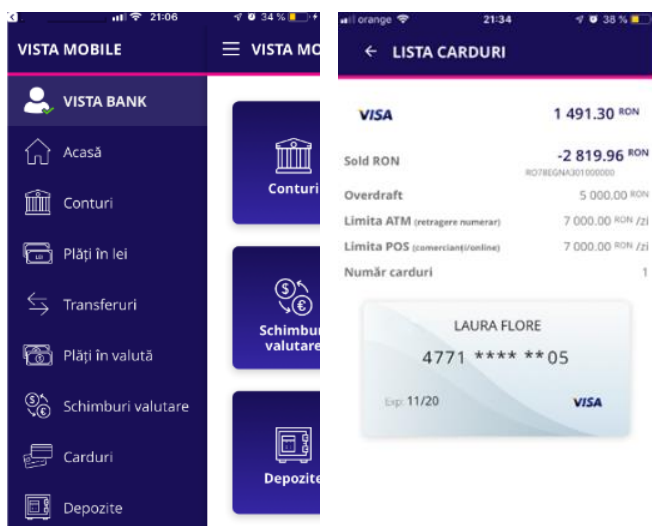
21:06 34 %

VISTA MOBILE

VISTA MO

VISTA BANK

Acasă

Conturi

Plăți în lei

Transferuri

Plăți în valută

Schimburi valutare

Carduri

Depozite

Conturi

Schimburi valutare

Depozite

orange 21:34 38 %

← LISTA CARDURI

VISA 1 491.30 RON

Sold RON -2 819.96 RON
RO78EGNA301000000

Overdraft 5 000.00 RON

Limita ATM (retragere numerar) 7 000.00 RON /zi

Limita POS (comercianți/online) 7 000.00 RON /zi

Număr carduri 1

LAURA FLORE

4771 **** **05

Exp: 11/20

VISA